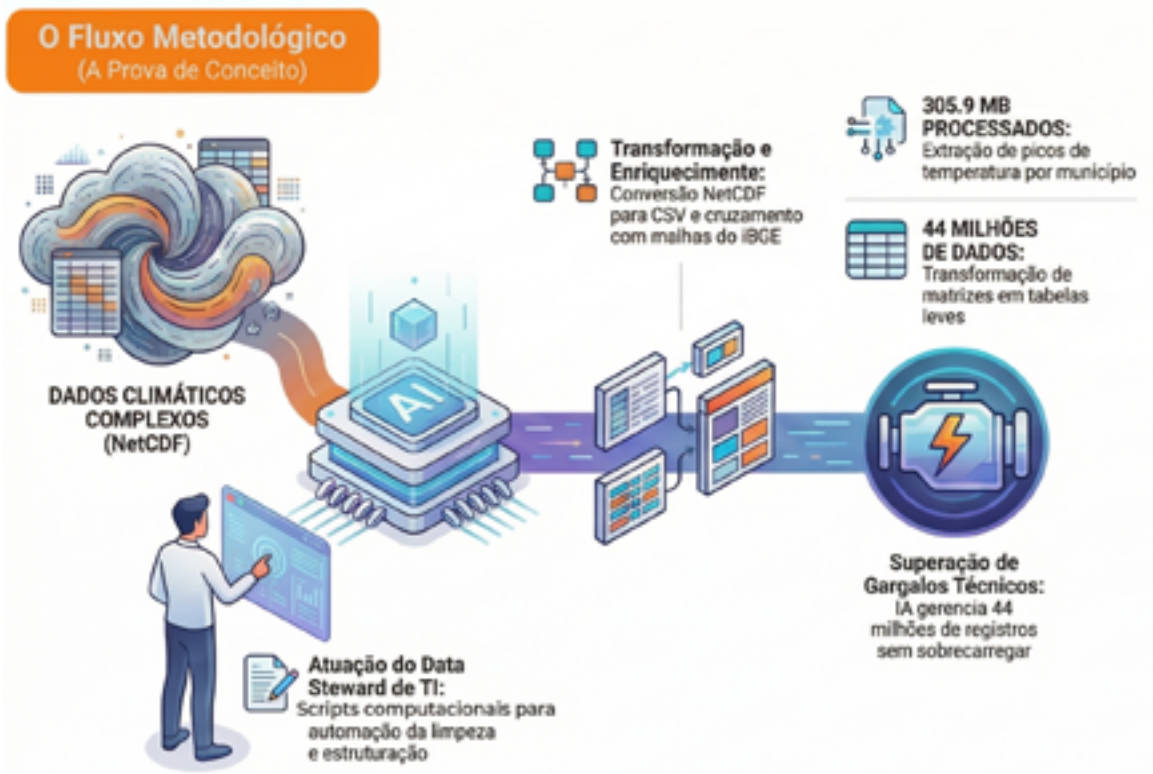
O Fluxo Metodológico
(A Prova de Conceito)

DADOS CLIMÁTICOS COMPLEXOS (NetCDF)

AI

Transformação e Enriquecimente:
Conversão NetCDF para CSV e cruzamento com malhas do IBGE

305.9 MB PROCESSADOS:
Extração de picos de temperatura por município

44 MILHÕES DE DADOS:
Transformação de matrizes em tabelas leves

Superação de Gargalos Técnicos:
IA gerencia 44 milhões de registros sem sobrecarregar

Atuação do Data Steward de TI:
Scripts computacionais para automação da limpeza e estruturação